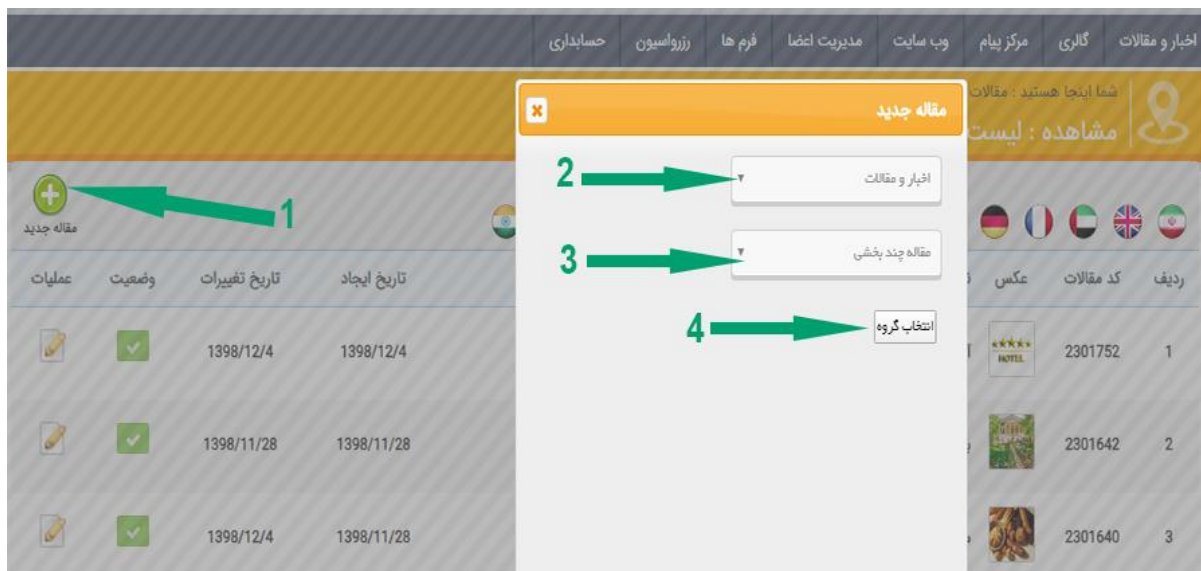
اخبار و مقالات | گالری | مرکز پیام | وب سایت | مدیریت اعضا | فرم ها | رزرواسیون | حسابداری

شما اینجا هستید : مقالات
مشاهده : لیست

مقاله جدید

1
مقاله جدید

2
اخبار و مقالات

3
مقاله چند بخشی

4
انتخاب گروه

| ردیف | کد مقالات | عکس | تاریخ ایجاد | تاریخ تغییرات | وضعیت | عملیات |
|---|---|---|---|---|---|---|
| 1 | 2301752 | HOTEL | 1398/12/4 | 1398/12/4 | | |
| 2 | 2301642 | | 1398/11/28 | 1398/11/28 | | |
| 3 | 2301640 | | 1398/11/28 | 1398/12/4 | | |